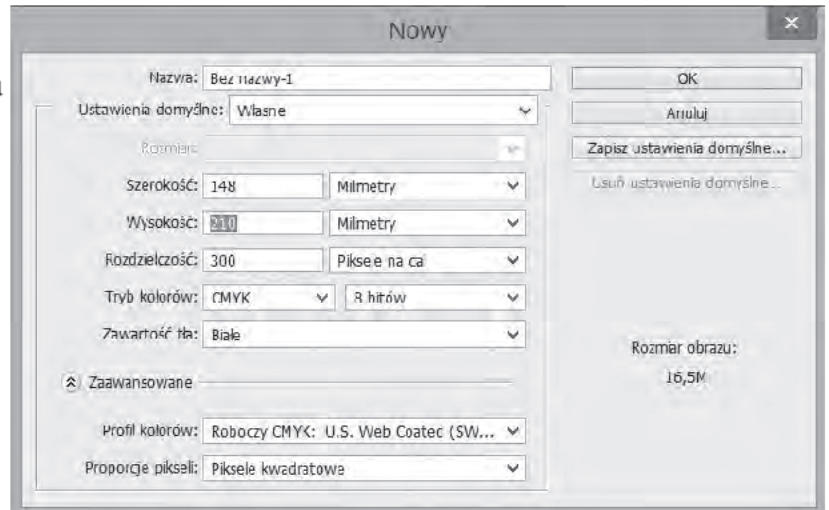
Nowy

Nazwa: Bez nazwy-1

Ustawienia domyślne: Własne

Rozmiar:

Szerokość: 148 Milimetry

Wysokość: 210 Milimetry

Rozdzielczość: 300 Piksele na cal

Tryb kolorów: CMYK 8 bitów

Zawartość tła: Białe

Zaawansowane

Profil kolorów: Roboczy CMYK: U.S. Web Coated (SW...

Proporcje pikseli: Piksele kwadratowe

OK

Anuluj

Zapisz ustawienia domyślne...

Usuń ustawienia domyślne...

Rozmiar obrazu:

16,5M